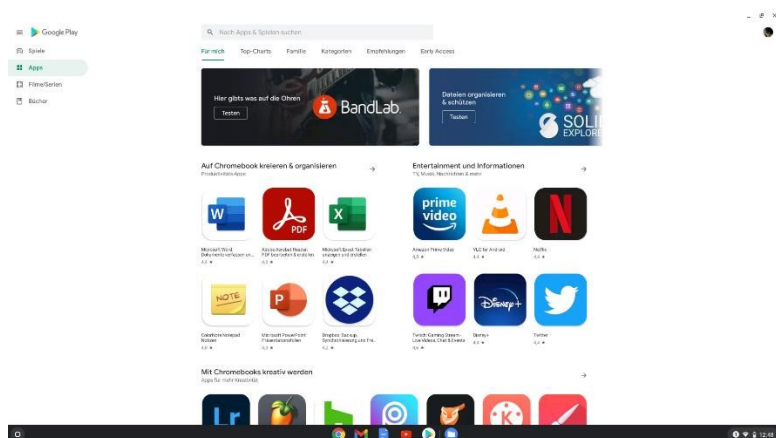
Google Play

Spiele
Apps
Filme/Serien
Bücher

Nach Apps & Spielen suchen

Für mich
Top-Charts
Familie
Kategorien
Empfehlungen
Early Access

Hier gibts was auf die Ohren
Testen
BandLab

Dateien organisieren & schützen
Testen
SOLI EXPLORE

Auf Chromebook kreieren & organisieren
Produktivitäts-Apps

Microsoft Word: Dokumente verfassen un...
4,2 ★

Adobe Acrobat Reader: PDF bearbeiten & erstellen
4,5 ★

Microsoft Excel: Tabellen anzeigen und erstellen
4,3 ★

Colorfulnotes notepad Notizen
4,5 ★

Microsoft PowerPoint: Präsentationsfolien
4,5 ★

Dropbox: Backup, Synchronisierung und Fre...
4,2 ★

Entertainment und Informationen
TV, Musik, Nachrichten & mehr

Amazon Prime Video
4,3 ★

VLC for Android
4,4 ★

Netflix
4,4 ★

Twitch: Gaming Stream-Live Videos, Chat & Events
4,4 ★

Disney+
4,6 ★

Twitter
4,0 ★

Mit Chromebooks kreativ werden
Apps für mehr Kreativität

12:48